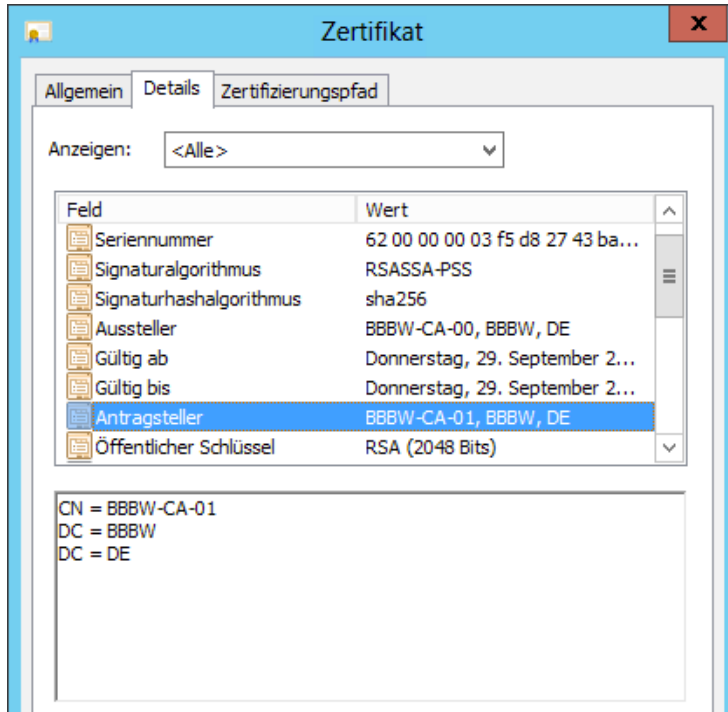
Zertifikat

x

Allgemein | Details | Zertifizierungspfad

Anzeigen: <Alle>

| Feld | Wert |
|---|---|
| Seriennummer | 62 00 00 00 03 f5 d8 27 43 ba... |
| Signaturalgorithmus | RSASSA-PSS |
| Signaturhashalgorithmus | sha256 |
| Aussteller | BBBW-CA-00, BBBW, DE |
| Gültig ab | Donnerstag, 29. September 2... |
| Gültig bis | Donnerstag, 29. September 2... |
| Antragsteller | BBBW-CA-01, BBBW, DE |
| Öffentlicher Schlüssel | RSA (2048 Bits) |

CN = BBBW-CA-01
DC = BBBW
DC = DE